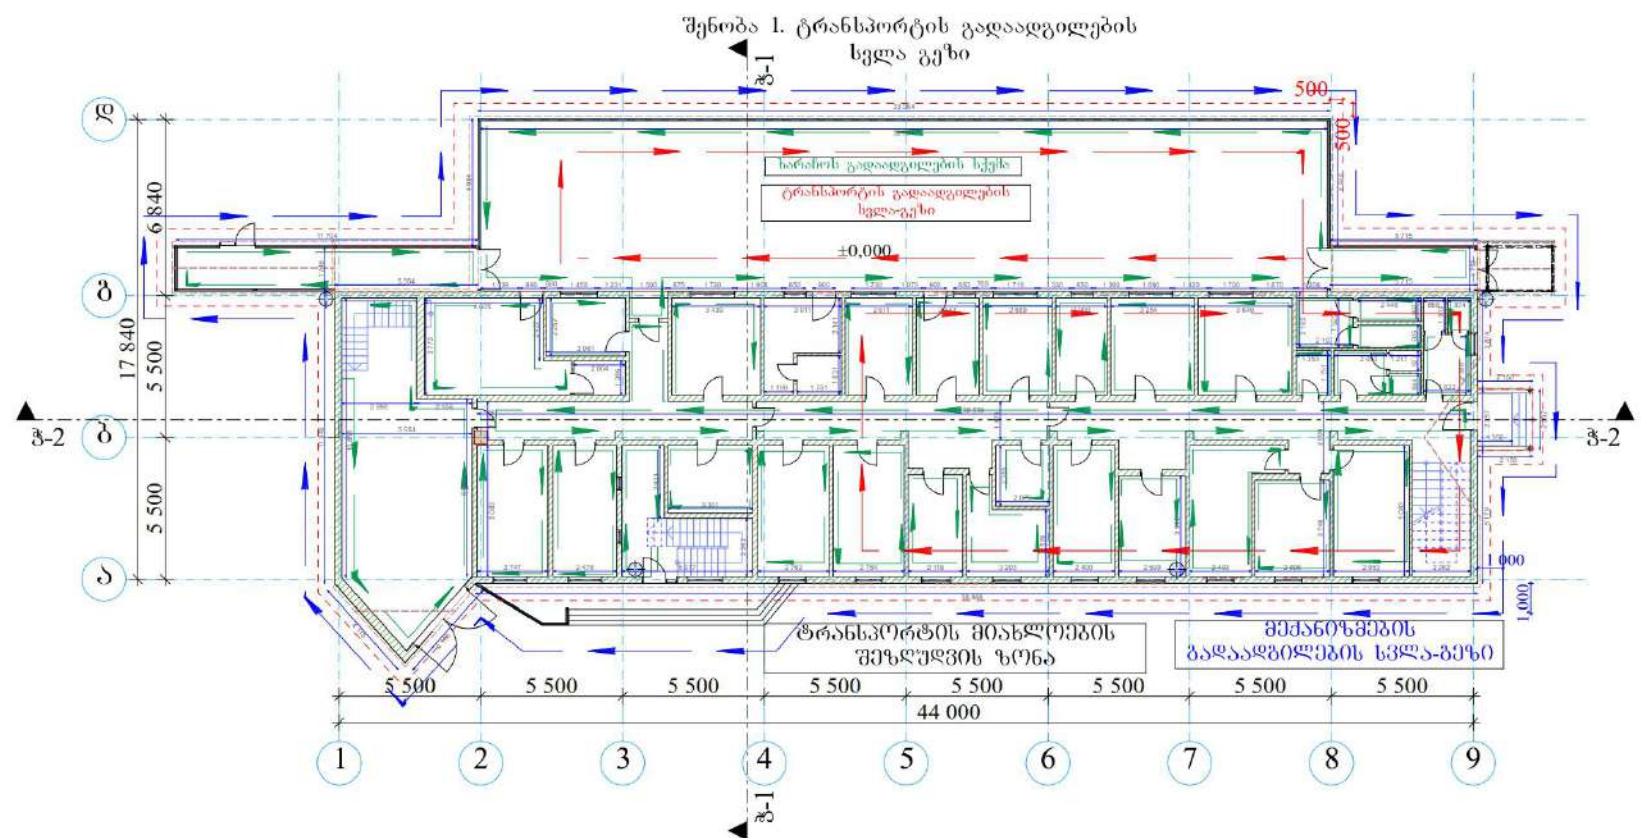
შენობა 1. ტრანსპორტის გადაადგილების სვლა გეზი

ჭ-1

500

500

ხარისხის გადაადგილების სქემა

ტრანსპორტის გადაადგილების სვლა-გეზი

±0,000

დ

გ

ბ

ა

6 840

17 840

5 500

5 500

ჭ-2

ჭ-2

1 000

1 000

ტრანსპორტის მიახლოების შეზღუდვის ზონა

მექანიზმების გადაადგილების სვლა-გეზი

5 500

5 500

5 500

5 500

5 500

5 500

5 500

5 500

44 000

1

2

3

4

5

6

7

8

9

ჭ-1